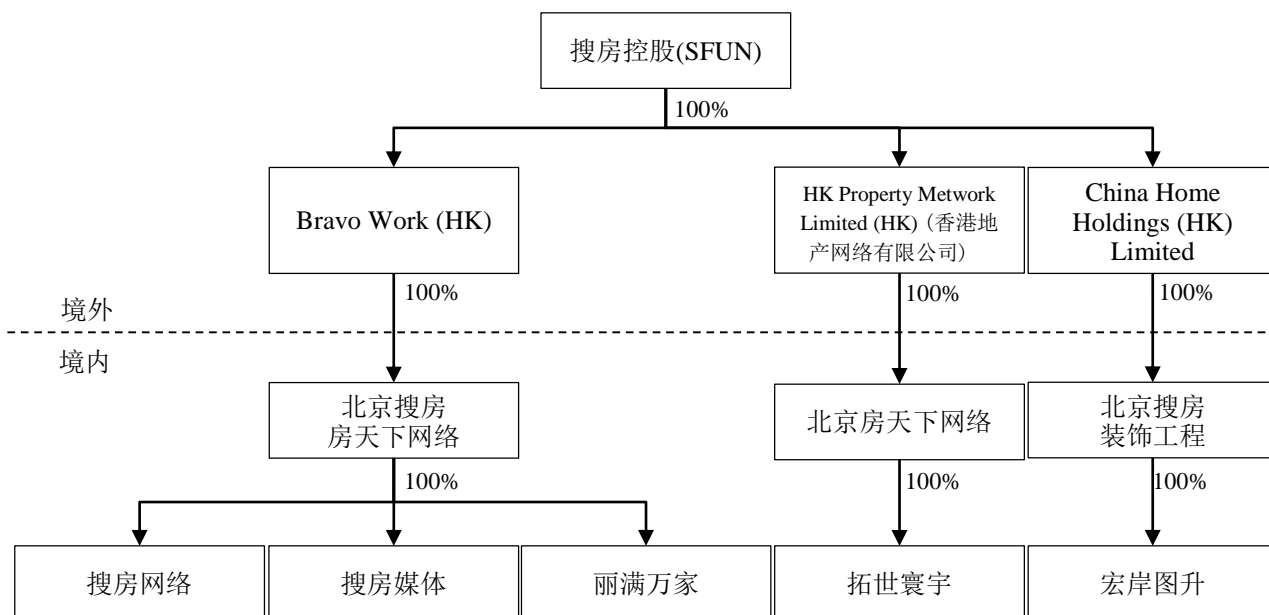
搜房控股(SFUN)

100%

Bravo Work (HK)

HK Property Metwork Limited (HK)（香港地产网络有限公司）

China Home Holdings (HK) Limited

境外

100%

100%

100%

境内

北京搜房房天下网络

北京房天下网络

北京搜房装饰工程

100%

100%

100%

搜房网络

搜房媒体

丽满万家

拓世寰宇

宏岸图升